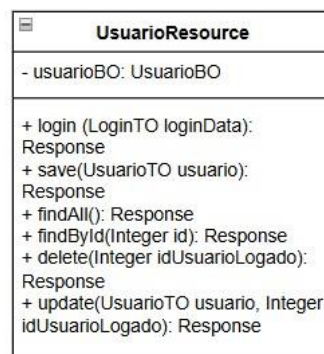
UsuarioResource

- usuarioBO: UsuarioBO

+ login (LoginTO loginData): Response
+ save(UsuarioTO usuario): Response
+ findAll(): Response
+ findById(Integer id): Response
+ delete(Integer idUsuarioLogado): Response
+ update(UsuarioTO usuario, Integer idUsuarioLogado): Response